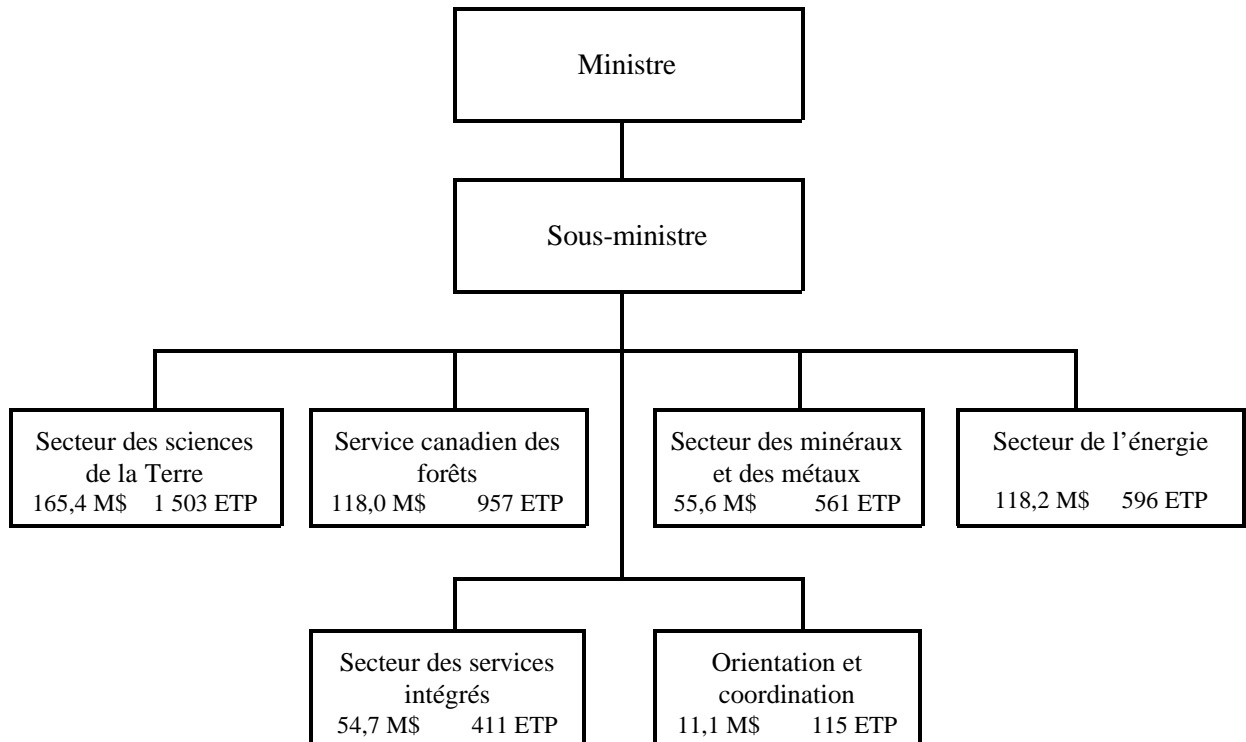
Ministre

Sous-ministre

Secteur des sciences de la Terre
165,4 M$ 1 503 ETP

Service canadien des forêts
118,0 M$ 957 ETP

Secteur des minéraux et des métaux
55,6 M$ 561 ETP

Secteur de l'énergie
118,2 M$ 596 ETP

Secteur des services intégrés
54,7 M$ 411 ETP

Orientation et coordination
11,1 M$ 115 ETP